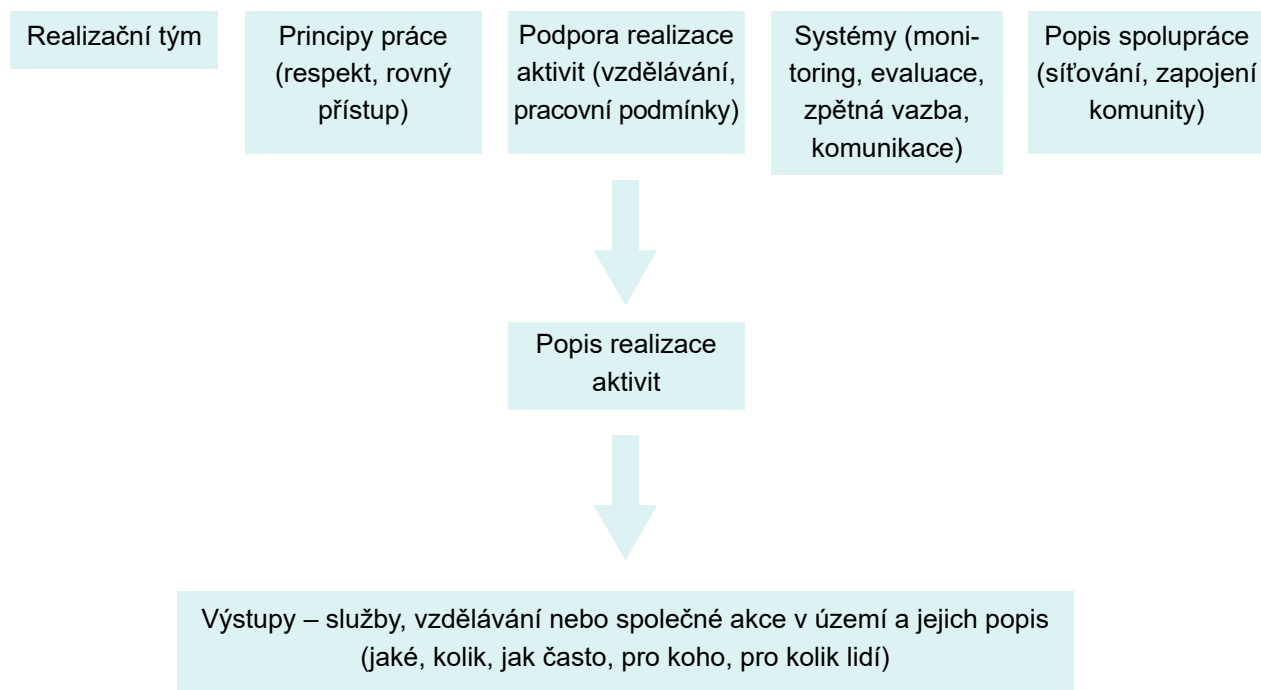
Realizační tým

Principy práce (respekt, rovný přístup)

Podpora realizace aktivit (vzdělávání, pracovní podmínky)

Systémy (monitoring, evaluace, zpětná vazba, komunikace)

Popis spolupráce (síťování, zapojení komunity)

Popis realizace aktivit

Výstupy – služby, vzdělávání nebo společné akce v území a jejich popis (jaké, kolik, jak často, pro koho, pro kolik lidí)